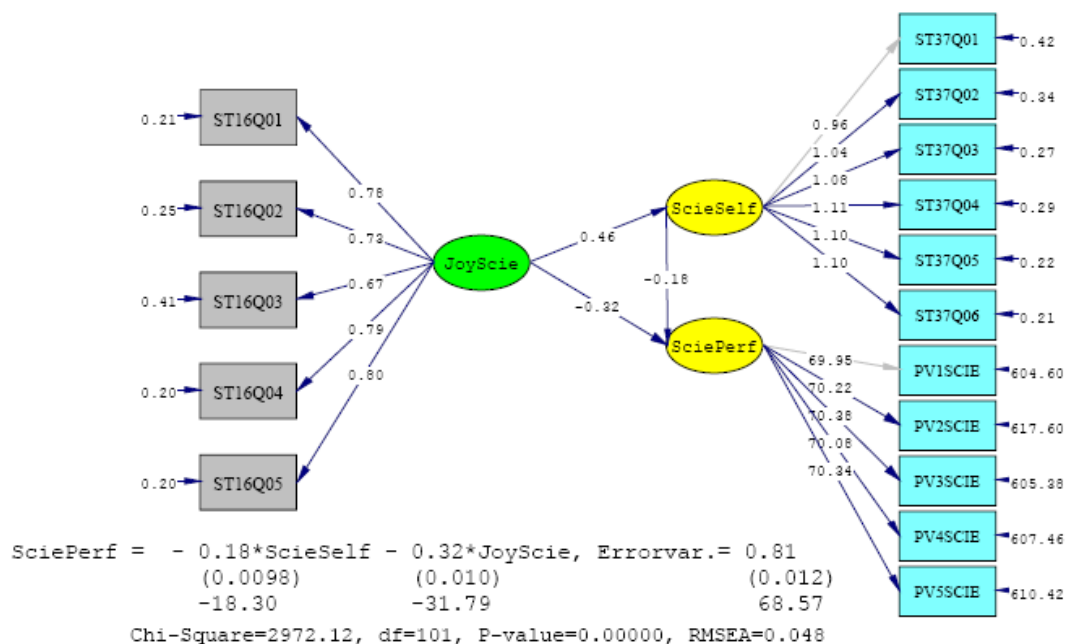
0.21 ST16Q01
0.25 ST16Q02
0.41 ST16Q03
0.20 ST16Q04
0.20 ST16Q05

0.78
0.73
0.67
0.79
0.80

JoyScie

0.46
-0.32
-0.18

ScieSelf
SciePerf

0.96
1.04
1.08
1.11
1.10
1.10

ST37Q01 0.42
ST37Q02 0.34
ST37Q03 0.27
ST37Q04 0.29
ST37Q05 0.22
ST37Q06 0.21

69.95
70.22
70.38
70.08
70.34

PV1SCIE 604.60
PV2SCIE 617.60
PV3SCIE 605.38
PV4SCIE 607.46
PV5SCIE 610.42

SciePerf = - 0.18*ScieSelf - 0.32*JoyScie, Errorvar.= 0.81
(0.0098) (0.010) (0.012)
-18.30 -31.79 68.57

Chi-Square=2972.12, df=101, P-value=0.00000, RMSEA=0.048